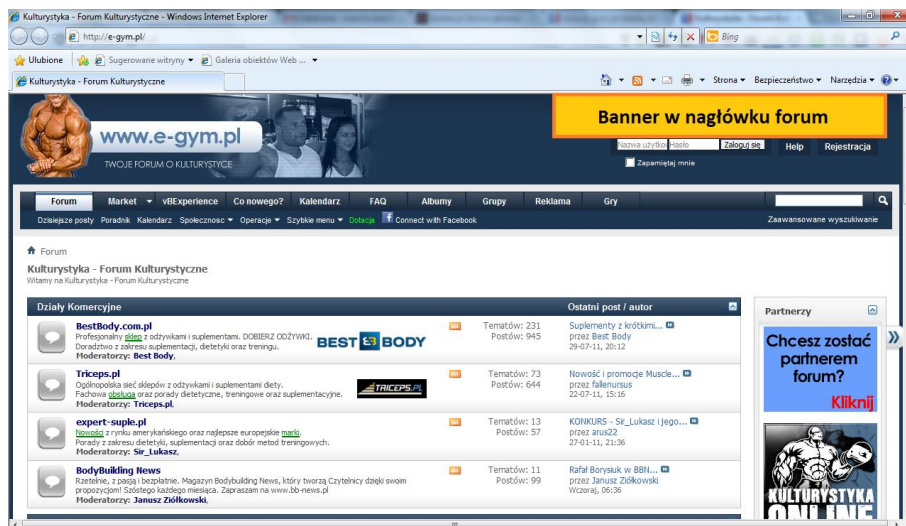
Kulturystyka - Forum Kulturystyczne - Windows Internet Explorer

http://e-gym.pl/

Bing

Ulubione | Sugerowane witryny ▼ | Galeria obiektów Web ... ▼

Kulturystyka - Forum Kulturystyczne

Strona ▼ Bezpieczeństwo ▼ Narzędzia ▼

www.e-gym.pl
TWOJE FORUM O KULTURYSTYCE

Banner w nagłówku forum

Nazwa użytkownika | Hasło | Zaloguj się | Help | Rejestracja

Zapamiętaj mnie

Forum | Market ▼ | vBExperience | Co nowego? | Kalendarz | FAQ | Albumy | Grupy | Reklama | Gry

Dzisiejsze posty | Poradnik | Kalendarz | Społeczność ▼ | Operacje ▼ | Szybkie menu ▼ | Dotacja | Connect with Facebook | Zaawansowane wyszukiwanie

Forum

Kulturystyka - Forum Kulturystyczne
Witamy na Kulturystyka - Forum Kulturystyczne

| Działy Komercyjne | | | Ostatni post / autor |
|---|---|---|---|
| **BestBody.com.pl** Profesjonalny sklep z odżywkami i suplementami. DOBIERZ ODŻYWKI. Doradztwo z zakresu suplementacji, dietetyki oraz treningu. Moderatorzy: Best Body, BEST BODY | | Tematów: 231 Postów: 945 | Suplementy z krótkimi... przez Best Body 29-07-11, 20:12 |
| **Triceps.pl** Ogólnopolska sieć sklepów z odżywkami i suplementami diety. Fachowa obsługa oraz porady dietetyczne, treningowe oraz suplementacyjne. Moderatorzy: Triceps.pl, TRICEPS.PL | | Tematów: 73 Postów: 644 | Nowość i promocje Muscle... przez fallenursus 22-07-11, 15:16 |
| **expert-suple.pl** Nowości z rynku amerykańskiego oraz najlepsze europejskie marki. Porady z zakresu dietetyki, suplementacji oraz dobór metod treningowych. Moderatorzy: Sir_Lukasz, | | Tematów: 13 Postów: 57 | KONKURS - Sir_Lukasz i jego... przez arus22 27-01-11, 21:36 |
| **BodyBuilding News** Rzetelnie, z pasją i bezpłatnie. Magazyn Bodybuilding News, który tworzą Czytelnicy dzięki swoim propozycjom! Szóstego każdego miesiąca. Zapraszam na www.bb-news.pl Moderatorzy: Janusz Ziółkowski, | | Tematów: 11 Postów: 99 | Rafał Borysiuk w BBN... przez Janusz Ziółkowski Wczoraj, 06:36 |

Partnerzy

Chcesz zostać partnerem forum? Kliknij

KULTURYSTYKA ONLINE